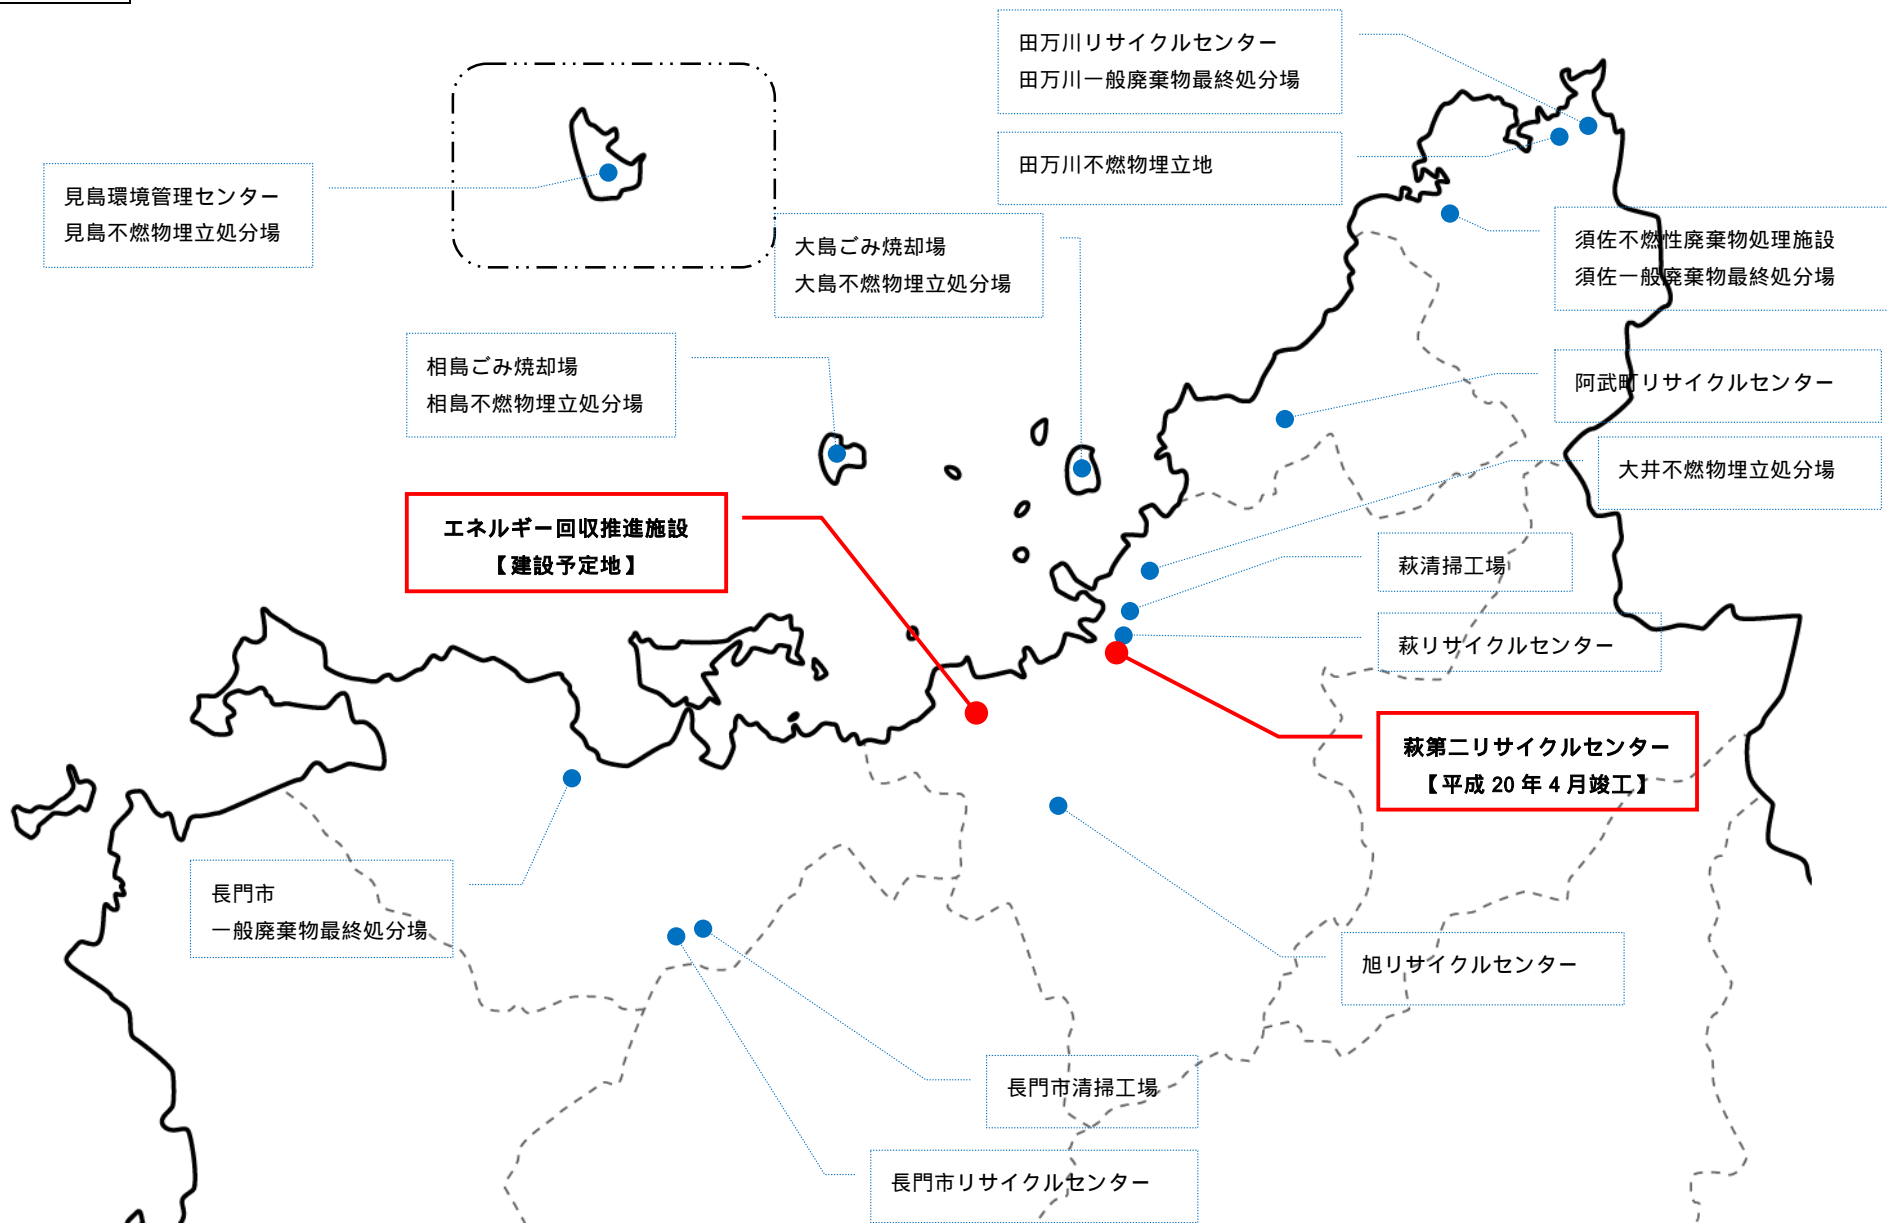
田万川リサイクルセンター
田万川一般廃棄物最終処分場

田万川不燃物埋立地

見島環境管理センター
見島不燃物埋立処分場

大島ごみ焼却場
大島不燃物埋立処分場

須佐不燃性廃棄物処理施設
須佐一般廃棄物最終処分場

相島ごみ焼却場
相島不燃物埋立処分場

阿武町リサイクルセンター

大井不燃物埋立処分場

エネルギー回収推進施設
【建設予定地】

萩清掃工場

萩リサイクルセンター

萩第二リサイクルセンター
【平成 20 年 4 月竣工】

長門市
一般廃棄物最終処分場

旭リサイクルセンター

長門市清掃工場

長門市リサイクルセンター